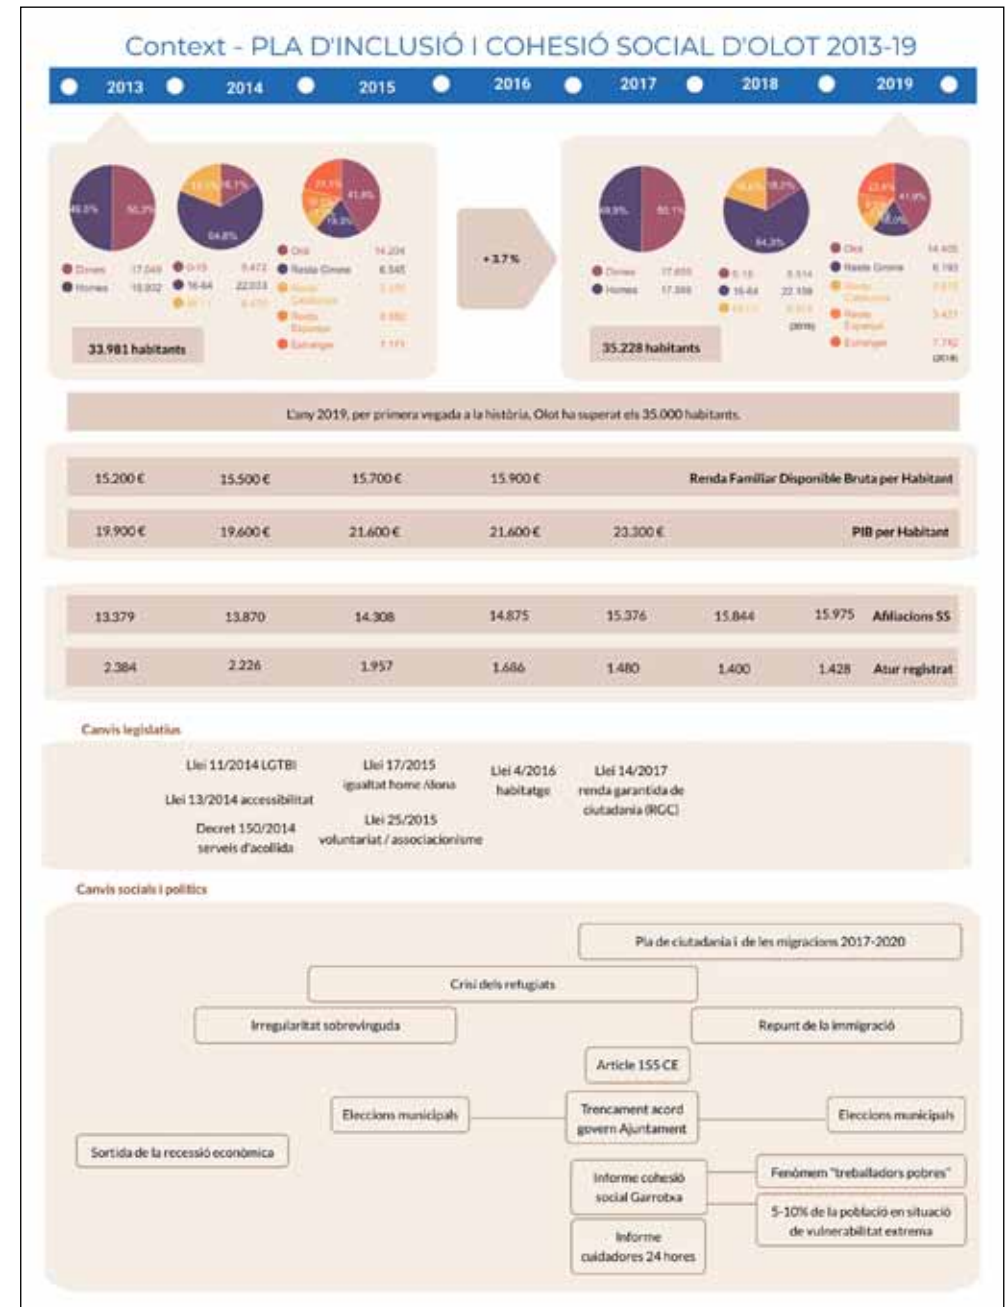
Context - PLA D'INCLUSIÓ I COHESIÓ SOCIAL D'OLOT 2013-19

2013 2014 2015 2016 2017 2018 2019

49,9% 50,1%
Dones 17.049
Homes 16.932

16,1% 19,1% 64,8%
0-15 5.472
16-64 22.033
65+ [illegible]

41,8% 19,3% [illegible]
Olot 14.204
Resta Girona 6.545
Resta Catalunya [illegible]
Resta Espanya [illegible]
Estranger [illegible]

33.981 habitants

+3,7%

49,9% 50,1%
Dones 17.655
Homes 17.388

18,2% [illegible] 64,3%
0-15 5.514
16-64 22.159
65+ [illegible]
(2018)

41,0% 23,4% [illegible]
Olot 14.405
Resta Girona 6.193
Resta Catalunya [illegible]
Resta Espanya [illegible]
Estranger 7.782
(2018)

35.228 habitants

L'any 2019, per primera vegada a la història, Olot ha superat els 35.000 habitants.

| 15.200 € | 15.500 € | 15.700 € | 15.900 € | | | Renda Familiar Disponible Bruta per Habitant |
|---|---|---|---|---|---|---|
| 19.900 € | 19.600 € | 21.600 € | 21.600 € | 23.300 € | | PIB per Habitant |

| 13.379 | 13.870 | 14.308 | 14.875 | 15.376 | 15.844 | 15.975 | Afiliacions SS |
|---|---|---|---|---|---|---|---|
| 2.384 | 2.226 | 1.957 | 1.686 | 1.480 | 1.400 | 1.428 | Atur registrat |

Canvis legislatius

Llei 11/2014 LGTBI
Llei 13/2014 accessibilitat
Decret 150/2014 serveis d'acollida
Llei 17/2015 igualtat home /dona
Llei 25/2015 voluntariat / associacionisme
Llei 4/2016 habitatge
Llei 14/2017 renda garantida de ciutadania (RGC)

Canvis socials i polítics

Pla de ciutadania i de les migracions 2017-2020
Crisi dels refugiats
Irregularitat sobrevinguda
Repunt de la immigració
Article 155 CE
Eleccions municipals
Trencament acord govern Ajuntament
Eleccions municipals
Sortida de la recessió econòmica
Informe cohesió social Garrotxa
Fenòmem "treballadors pobres"
5-10% de la població en situació de vulnerabilitat extrema
Informe cuidadores 24 hores